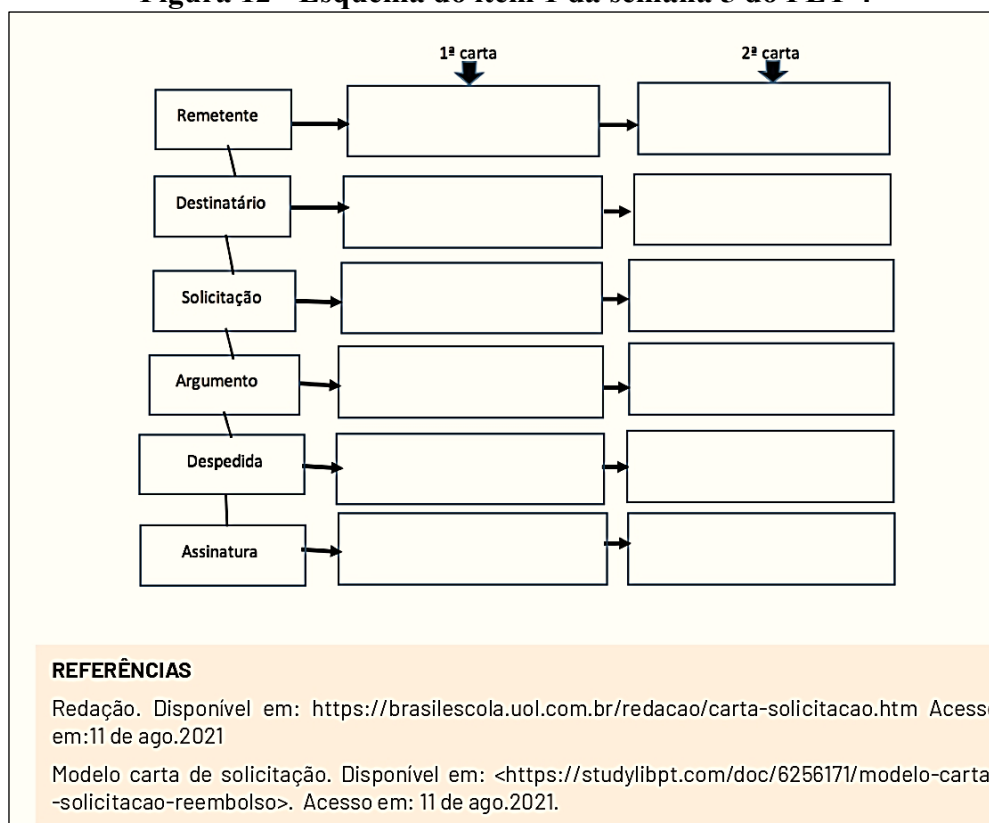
Figura 12 - Esquema do item 1 da semana 3 do PET 4.

1ª carta

2ª carta

Remetente

Destinatário

Solicitação

Argumento

Despedida

Assinatura

REFERÊNCIAS

Redação. Disponível em: https://brasilescola.uol.com.br/redacao/carta-solicitacao.htm Acess em:11 de ago.2021

Modelo carta de solicitação. Disponível em: <https://studylibpt.com/doc/6256171/modelo-carta -solicitacao-reembolso>. Acesso em: 11 de ago.2021.